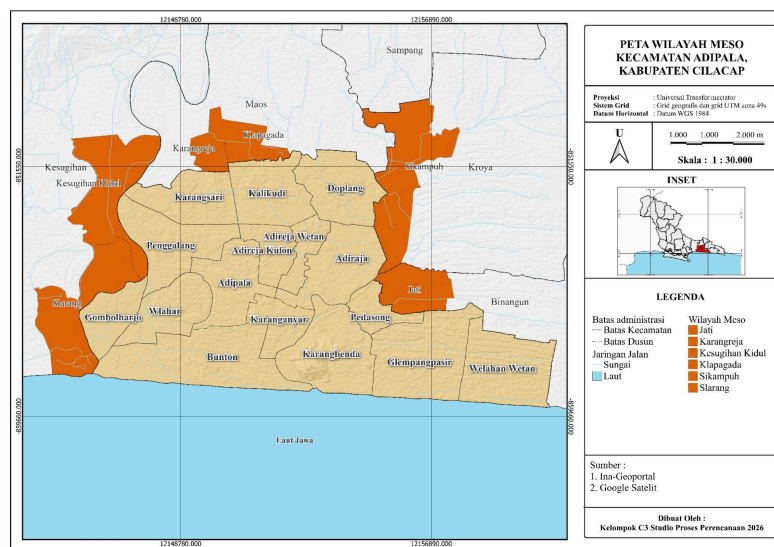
12148780.000 12156890.000

Sampang

Maos

Klapagada

Karangreja

Kesugihan

Kesugihan Kidul

Sikampuh

Kroya

Karangsari

Kalikudi

Doplang

Penggalang

Adireja Wetan

Adireja Kulon

Adiraja

Adipala

Jati

Slarang

Gombolharjo

Wlahar

Karanganyar

Pedasong

Binangun

Bunton

Karangbenda

Glempangpasir

Welahan Wetan

Laut Jawa

9151550.000

9139660.000

12148780.000 12156890.000

PETA WILAYAH MESO KECAMATAN ADIPALA, KABUPATEN CILACAP

Proyeksi : Universal Transfer mercator
Sistem Grid : Grid geografis dan grid UTM zona 49s
Datum Horizontal : Datum WGS 1984

U

1.000 1.000 2.000 m

Skala : 1 : 30.000

INSET

LEGENDA

Batas administrasi
Batas Kecamatan
Batas Dusun
Jaringan Jalan
Sungai
Laut

Wilayah Meso
Jati
Karangreja
Kesugihan Kidul
Klapagada
Sikampuh
Slarang

Sumber :
1. Ina-Geoportal
2. Google Satelit

Dibuat Oleh :
Kelompok C3 Studio Proses Perencanaan 2026